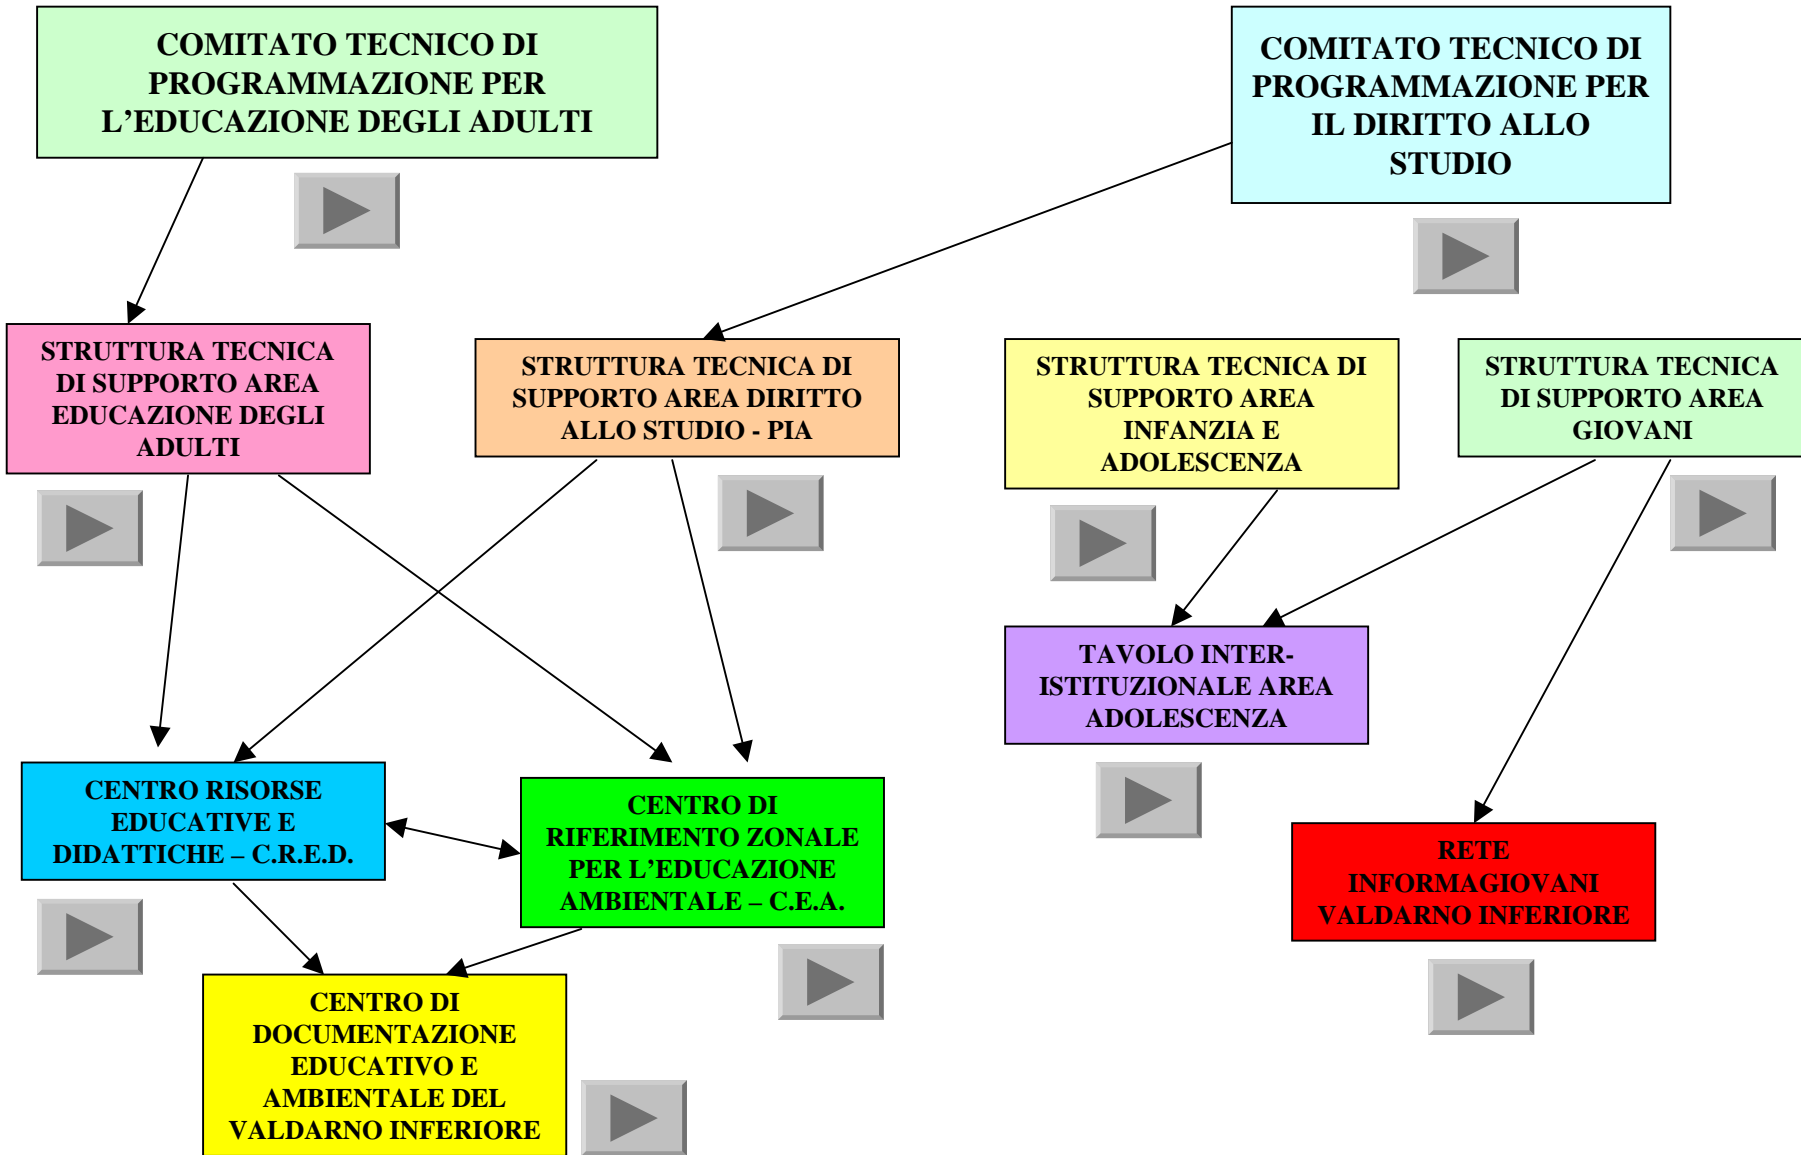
COMITATO TECNICO DI PROGRAMMAZIONE PER L'EDUCAZIONE DEGLI ADULTI

COMITATO TECNICO DI PROGRAMMAZIONE PER IL DIRITTO ALLO STUDIO

STRUTTURA TECNICA DI SUPPORTO AREA EDUCAZIONE DEGLI ADULTI

STRUTTURA TECNICA DI SUPPORTO AREA DIRITTO ALLO STUDIO - PIA

STRUTTURA TECNICA DI SUPPORTO AREA INFANZIA E ADOLESCENZA

STRUTTURA TECNICA DI SUPPORTO AREA GIOVANI

TAVOLO INTER-ISTITUZIONALE AREA ADOLESCENZA

CENTRO RISORSE EDUCATIVE E DIDATTICHE – C.R.E.D.

CENTRO DI RIFERIMENTO ZONALE PER L'EDUCAZIONE AMBIENTALE – C.E.A.

RETE INFORMAGIOVANI VALDARNO INFERIORE

CENTRO DI DOCUMENTAZIONE EDUCATIVO E AMBIENTALE DEL VALDARNO INFERIORE